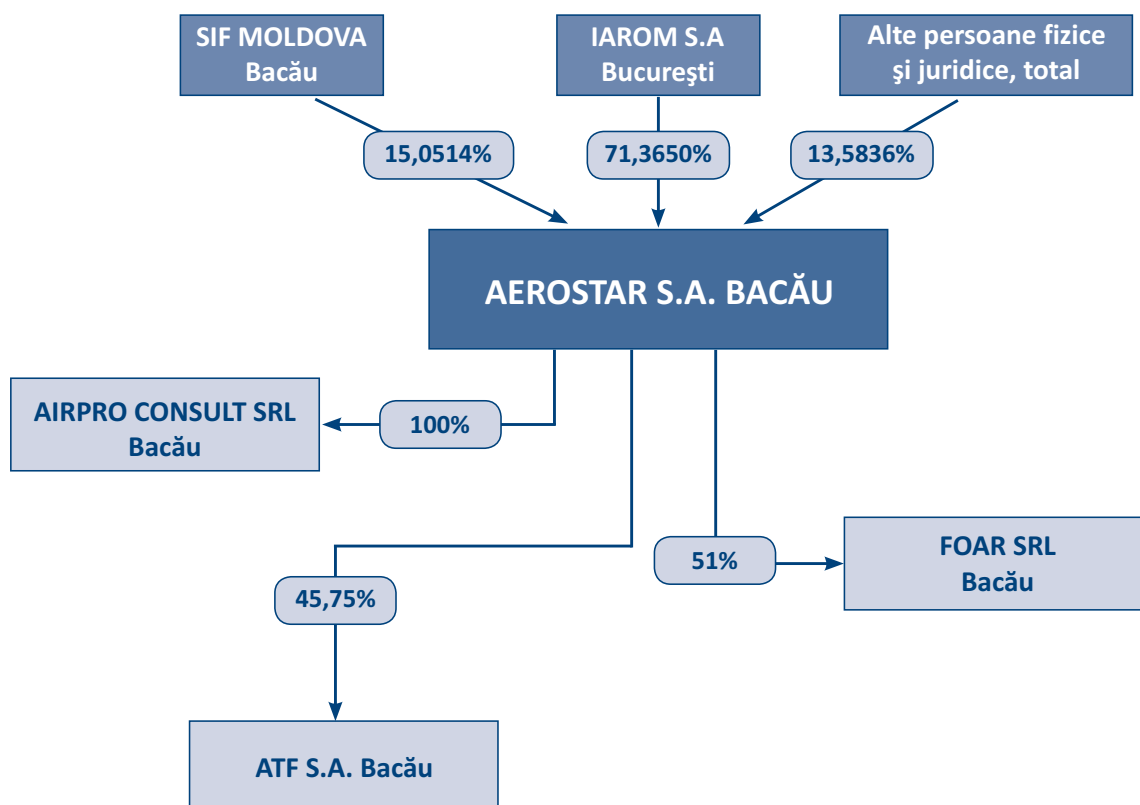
SIF MOLDOVA Bacău

IAROM S.A Bucureşti

Alte persoane fizice şi juridice, total

15,0514%

71,3650%

13,5836%

AEROSTAR S.A. BACĂU

AIRPRO CONSULT SRL Bacău

100%

51%

FOAR SRL Bacău

45,75%

ATF S.A. Bacău